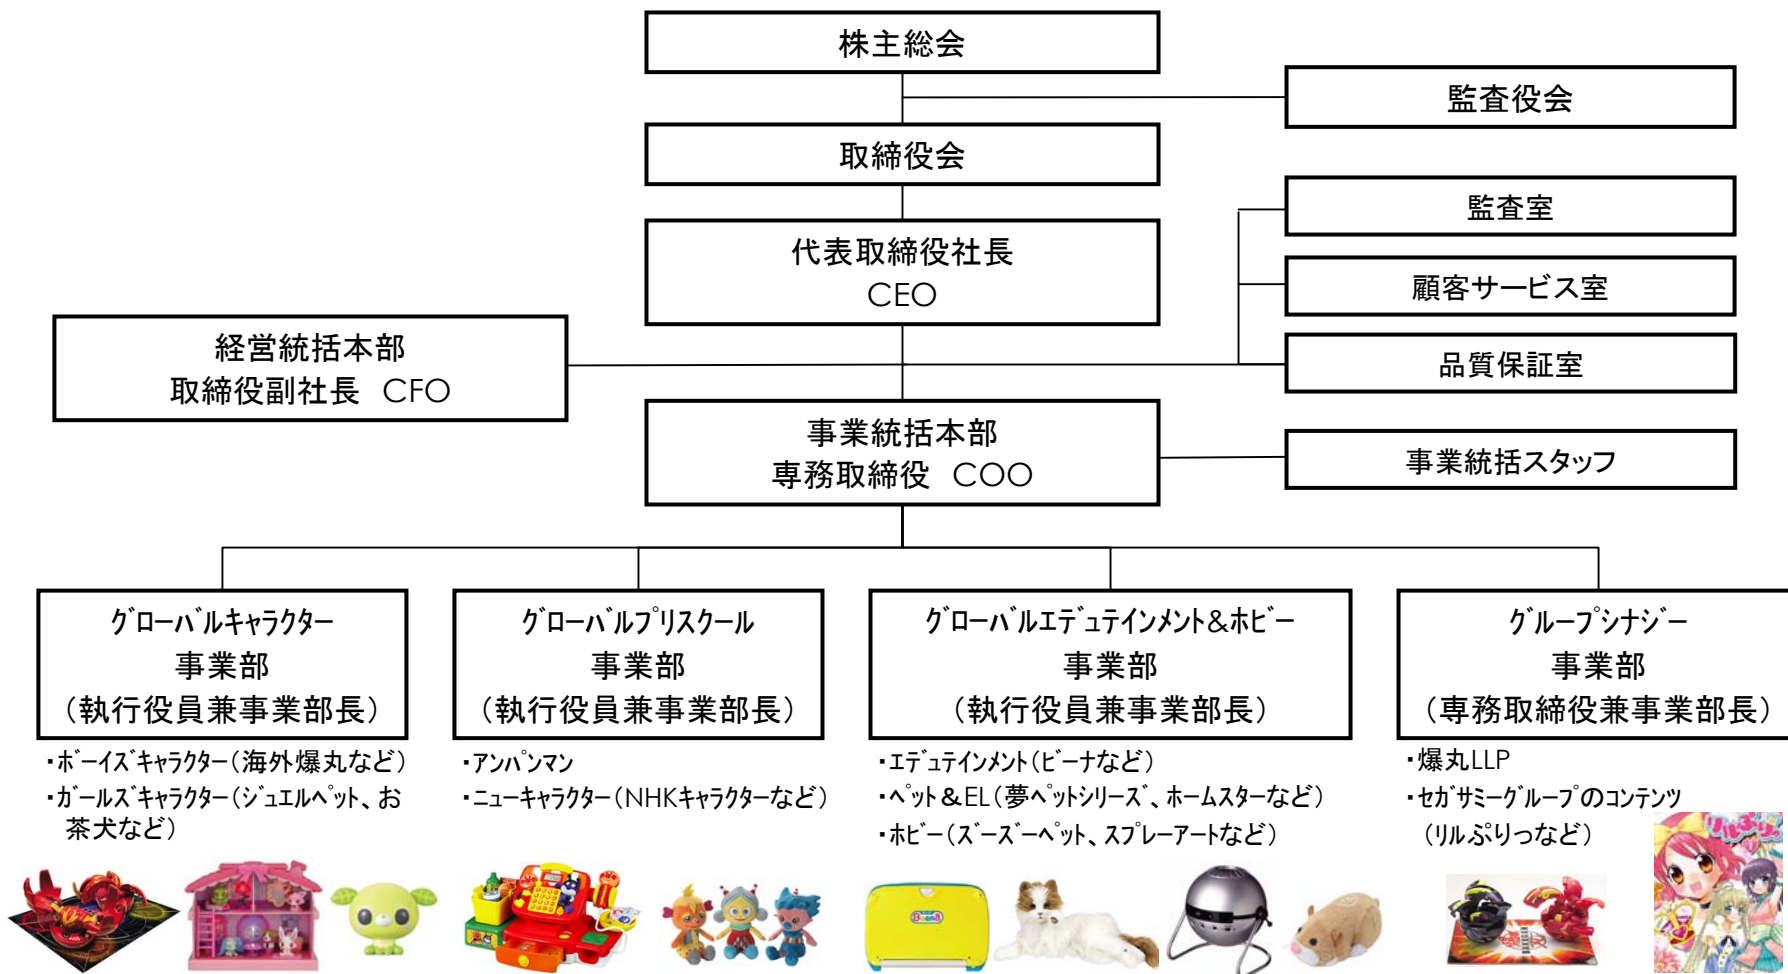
株主総会

監査役会

取締役会

監査室

代表取締役社長
CEO

顧客サービス室

経営統括本部
取締役副社長 CFO

品質保証室

事業統括本部
専務取締役 COO

事業統括スタッフ

グローバルキャラクター
事業部
(執行役員兼事業部長)

・ボーイズキャラクター(海外爆丸など)
・ガールズキャラクター(ジュエルペット、お茶犬など)

グローバルプリスクール
事業部
(執行役員兼事業部長)

・アンパンマン
・ニューキャラクター(NHKキャラクターなど)

グローバルエデュテインメント&ホビー
事業部
(執行役員兼事業部長)

・エデュテインメント(ビーナなど)
・ペット&EL(夢ペットシリーズ、ホームスターなど)
・ホビー(ズーズーペット、スプレーアートなど)

グループシナジー
事業部
(専務取締役兼事業部長)

・爆丸LLP
・セガサミーグループのコンテンツ
(リルぷりっなど)